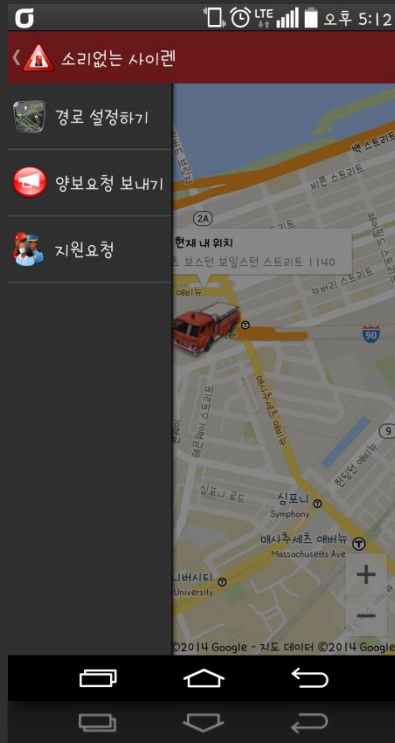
LTE 오후 5:12

소리없는 사이렌

경로 설정하기

양보요청 보내기

지원요청

현재 내 위치

스 보스턴 보일스턴 스트리트 1140

벡 스트리트

비컨 스트리트

2A

뉴버리 스트리트

90

매사추세츠 애비뉴

9

심포니 로드

심포니

Symphony

매사추세츠 애비뉴

Massachusetts Ave

니버시티

University

+

−

©2014 Google - 지도 데이터 ©2014 Google